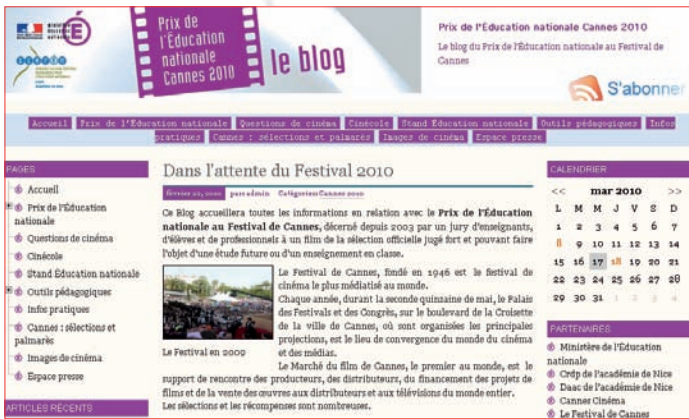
Prix de l'Éducation nationale Cannes 2010

le blog

Prix de l'Éducation nationale Cannes 2010

Le blog du Prix de l'Éducation nationale au Festival de Cannes

S'abonner

Accueil | Prix de l'Education nationale | Questions de cinéma | Cinécole | Stand Education nationale | Outils pédagogiques | Infos pratiques | Cannes : sélections et palmarès | Images de cinéma | Espace presse

PAGES
Accueil
Prix de l'Education nationale
Questions de cinéma
Cinécole
Stand Education nationale
Outils pédagogiques
Infos pratiques
Cannes : sélections et palmarès
Images de cinéma
Espace presse

ARTICLES RÉCENTS

Dans l'attente du Festival 2010

février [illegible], 2010 par admin Catégories: Cannes 2010

Ce Blog accueillera toutes les informations en relation avec le Prix de l'Éducation nationale au Festival de Cannes, décerné depuis 2003 par un jury d'enseignants, d'élèves et de professionnels à un film de la sélection officielle jugé fort et pouvant faire l'objet d'une étude future ou d'un enseignement en classe.

Le Festival de Cannes, fondé en 1946 est le festival de cinéma le plus médiatisé au monde.

Chaque année, durant la seconde quinzaine de mai, le Palais des Festivals et des Congrès, sur le boulevard de la Croisette de la ville de Cannes, où sont organisées les principales projections, est le lieu de convergence du monde du cinéma et des médias.

Le Festival en 2009

Le Marché du film de Cannes, le premier au monde, est le support de rencontre des producteurs, des distributeurs, du financement des projets de films et de la vente des œuvres aux distributeurs et aux télévisions du monde entier.

Les sélections et les récompenses sont nombreuses.

CALENDRIER

| << | | | mar 2010 | | | >> |
|---|---|---|---|---|---|---|
| L | M | M | J | V | S | D |
| 1 | 2 | 3 | 4 | 5 | 6 | 7 |
| 8 | 9 | 10 | 11 | 12 | 13 | 14 |
| 15 | 16 | 17 | 18 | 19 | 20 | 21 |
| 22 | 23 | 24 | 25 | 26 | 27 | 28 |
| 29 | 30 | 31 | 1 | 2 | 3 | 4 |

PARTENAIRES
Ministère de l'Education nationale
Crdp de l'académie de Nice
Daac de l'académie de Nice
Canner Cinéma
Le Festival de Cannes